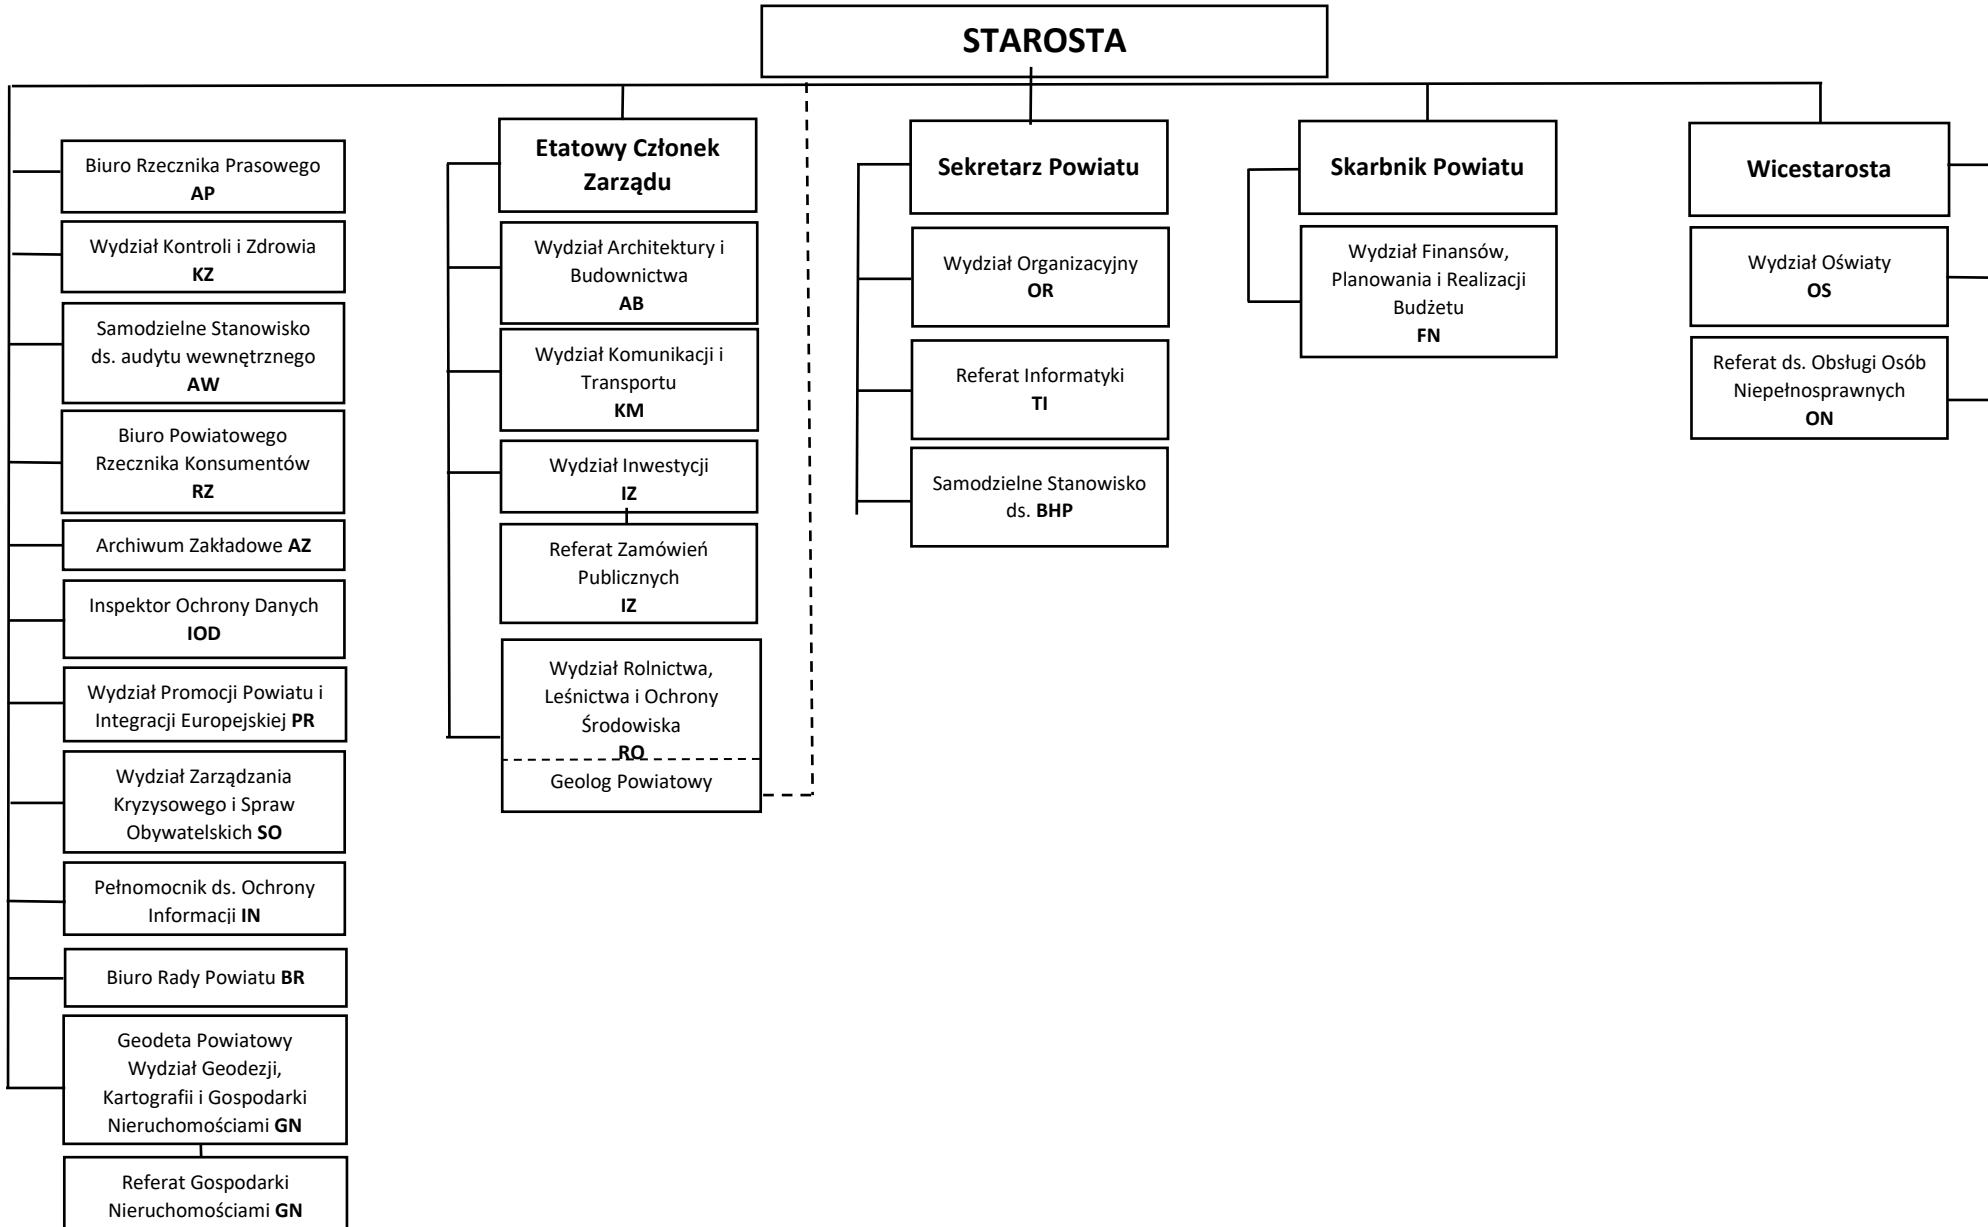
STAROSTA

Biuro Rzecznika Prasowego AP

Wydział Kontroli i Zdrowia KZ

Samodzielne Stanowisko ds. audytu wewnętrznego AW

Biuro Powiatowego Rzecznika Konsumentów RZ

Archiwum Zakładowe AZ

Inspektor Ochrony Danych IOD

Wydział Promocji Powiatu i Integracji Europejskiej PR

Wydział Zarządzania Kryzysowego i Spraw Obywatelskich SO

Pełnomocnik ds. Ochrony Informacji IN

Biuro Rady Powiatu BR

Geodeta Powiatowy Wydział Geodezji, Kartografii i Gospodarki Nieruchomościami GN

Referat Gospodarki Nieruchomościami GN

Etatowy Członek Zarządu

Wydział Architektury i Budownictwa AB

Wydział Komunikacji i Transportu KM

Wydział Inwestycji IZ

Referat Zamówień Publicznych IZ

Wydział Rolnictwa, Leśnictwa i Ochrony Środowiska RO

Geolog Powiatowy

Sekretarz Powiatu

Wydział Organizacyjny OR

Referat Informatyki TI

Samodzielne Stanowisko ds. BHP

Skarbnik Powiatu

Wydział Finansów, Planowania i Realizacji Budżetu FN

Wicestarosta

Wydział Oświaty OS

Referat ds. Obsługi Osób Niepełnosprawnych ON